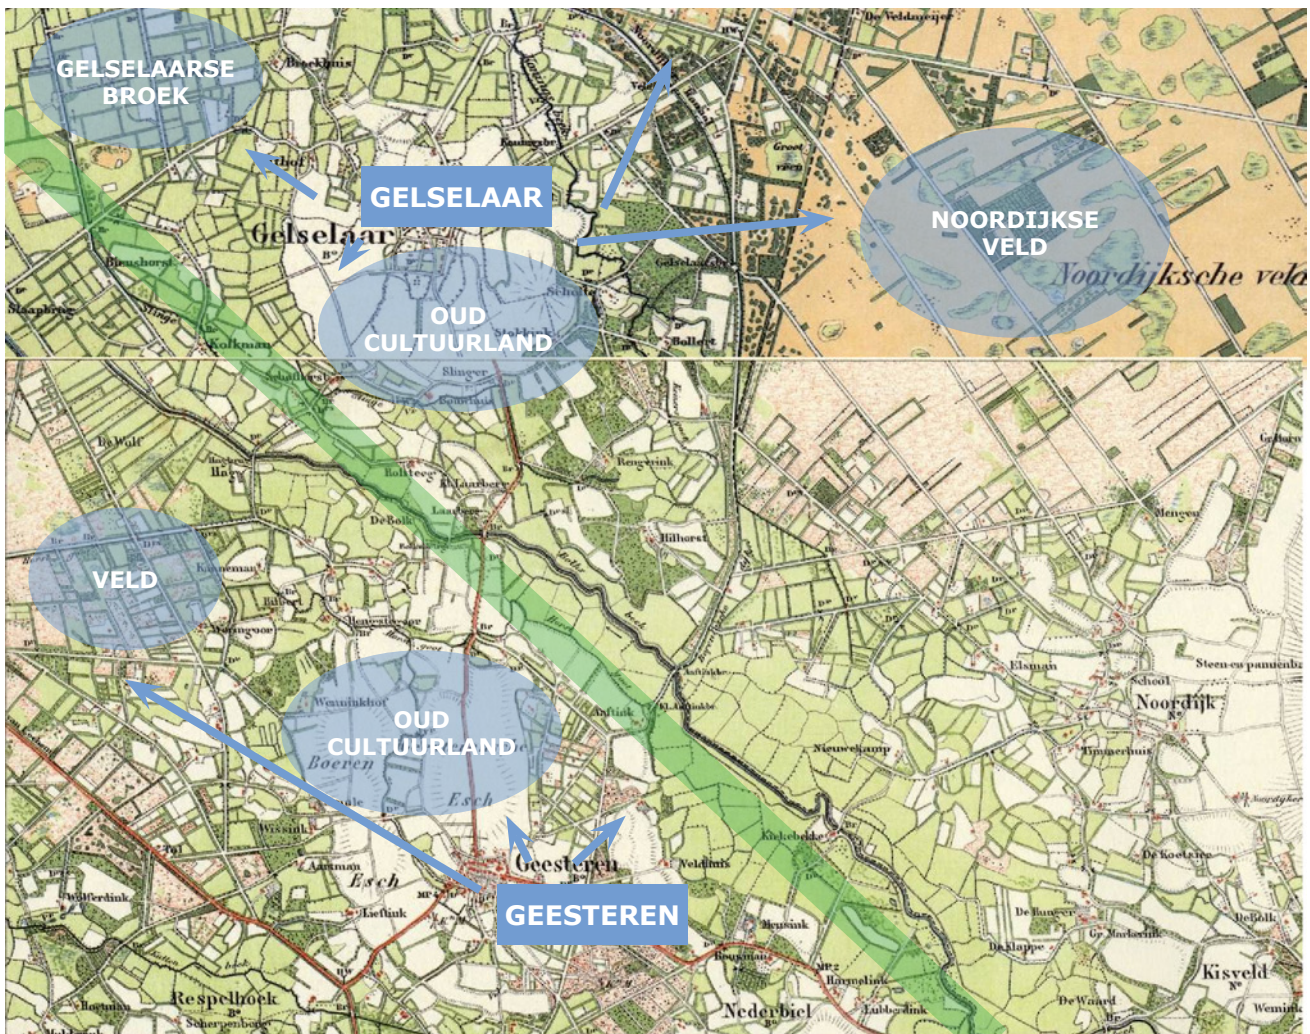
GELSELAARSE BROEK

GELSELAAR

NOORDIJKSE VELD

OUD CULTUURLAND

VELD

OUD CULTUURLAND

GEESTEREN

Gelselaar

Noordijksche veld

Geesteren

Noordijk

Kisveld

Nederbiel

Respelhoek

Esch

Boeren

Esch

De Wolf

Menegen

Elsman

Hilhorst

Slinger

Kolkman

Broekhuis

De Veldmaten

Bollert

Nieuwekamp

Steen-en pannenbakkerij

School

De Koetsier

Veldhuis

Heusink

Wissink

Lieftink

Wolferdink

Aarnman

Weninkhof

De Bolk

Laarberg

Kl. Laarberg

Bolterge

Rengerink

Timmerhuis

Bouwman

Harmelink

Lubbersdink

De Waard

De Bolk

De Klappe

Scherpenberg